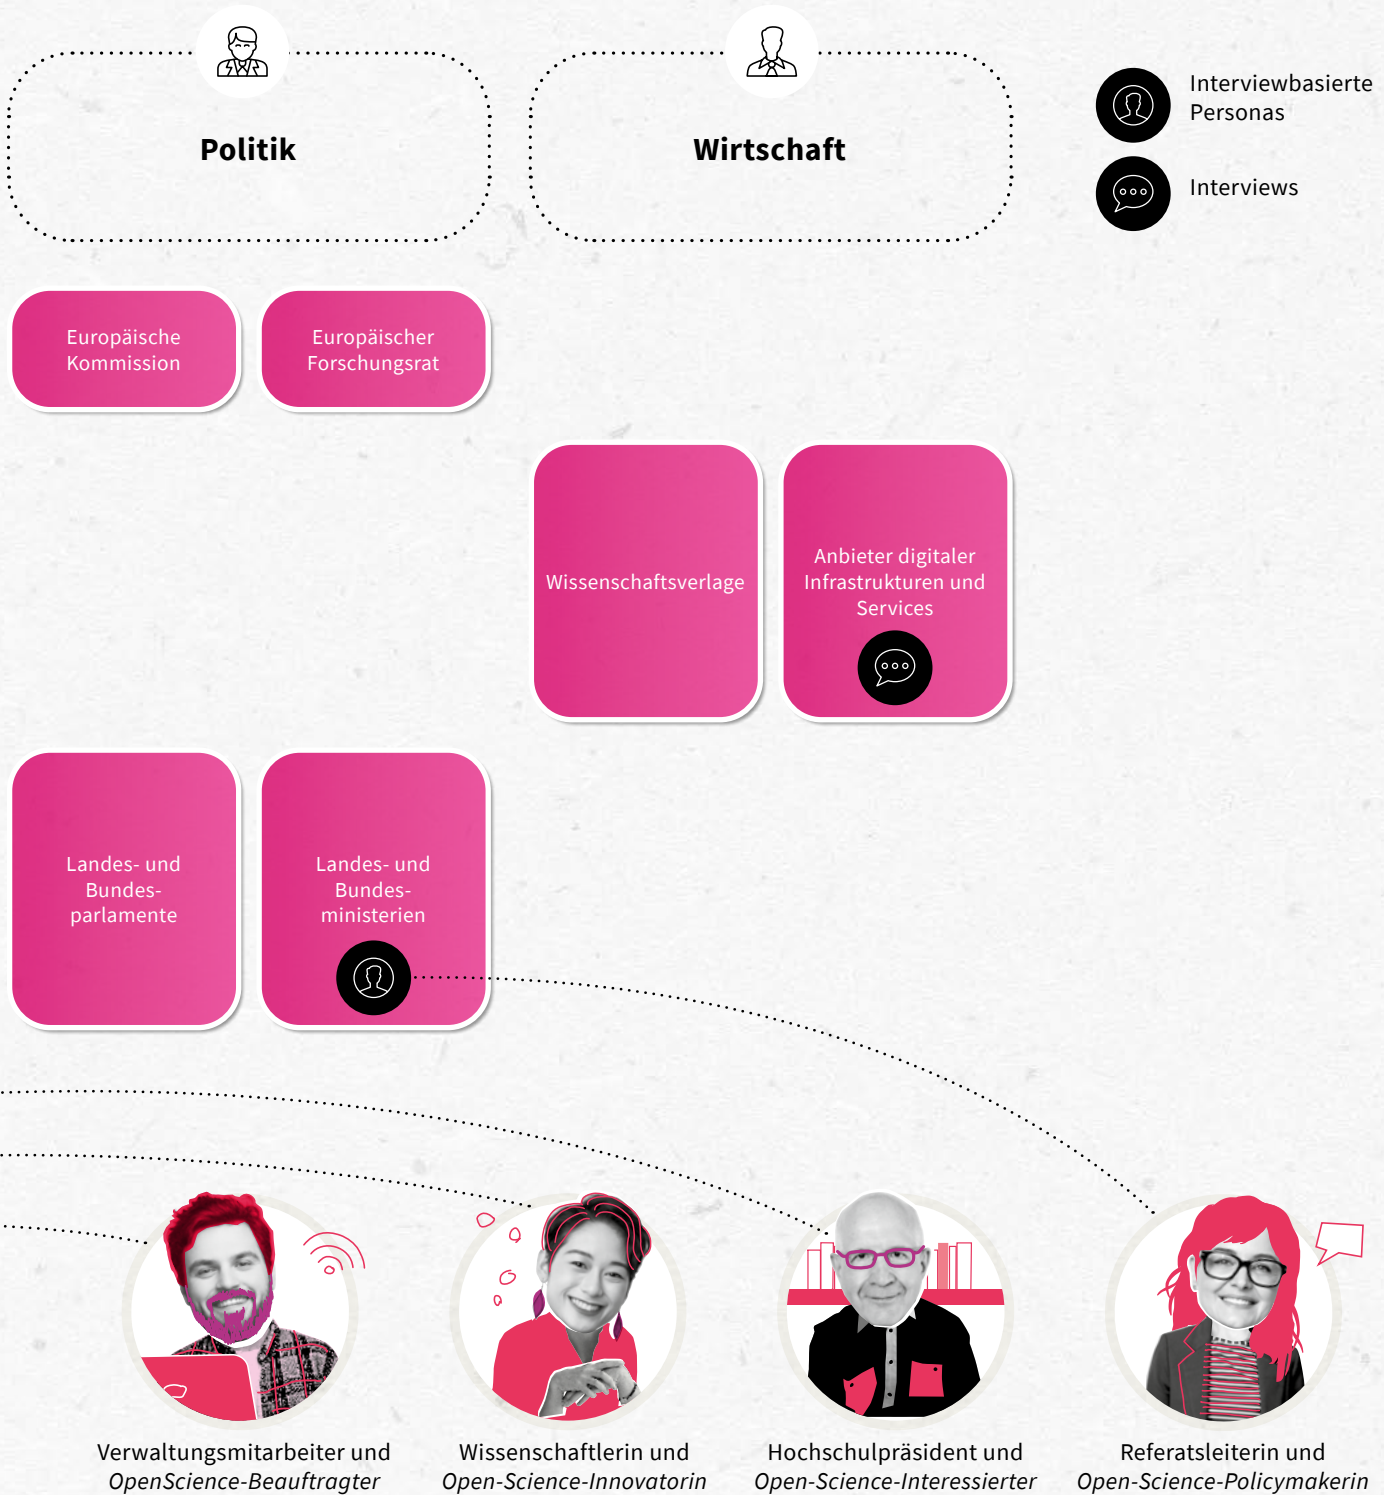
Politik

Wirtschaft

Interviewbasierte Personas

Interviews

Europäische Kommission

Europäischer Forschungsrat

Wissenschaftsverlage

Anbieter digitaler Infrastrukturen und Services

Landes- und Bundesparlamente

Landes- und Bundesministerien

Verwaltungsmitarbeiter und *OpenScience-Beauftragter*

Wissenschaftlerin und *Open-Science-Innovatorin*

Hochschulpräsident und *Open-Science-Interessierter*

Referatsleiterin und *Open-Science-Policymakerin*